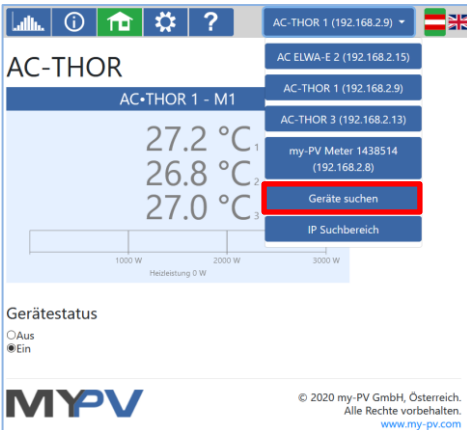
AC-THOR 1 (192.168.2.9)

AC ELWA-E 2 (192.168.2.15)

AC-THOR 1 (192.168.2.9)

AC-THOR 3 (192.168.2.13)

my-PV Meter 1438514 (192.168.2.8)

Geräte suchen

IP Suchbereich

AC-THOR

AC•THOR 1 - M1

27.2 °C 1
26.8 °C 2
27.0 °C 3

1000 W 2000 W 3000 W
Heizleistung 0 W

Gerätestatus
Aus
Ein

MYPV

© 2020 my-PV GmbH, Österreich.
Alle Rechte vorbehalten.
www.my-pv.com